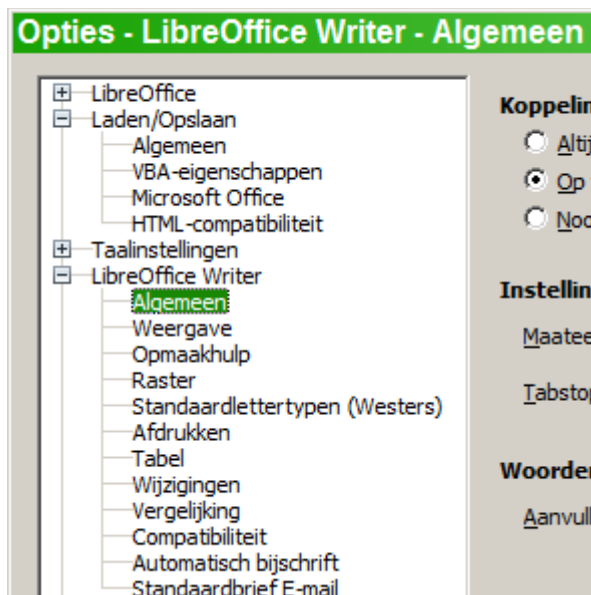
Opties - LibreOffice Writer - Algemeen

LibreOffice
Laden/Opslaan
Algemeen
VBA-eigenschappen
Microsoft Office
HTML-compatibiliteit
Taalinstellingen
LibreOffice Writer
Algemeen
Weergave
Opmaakhulp
Raster
Standaardlettertypen (Westers)
Afdrukken
Tabel
Wijzigingen
Vergelijking
Compatibiliteit
Automatisch bijschrift
Standaardbrief E-mail

Koppelin
Altij
Op
Noo

Instellin
Maatee
Tabstop

Woorden
Aanvull